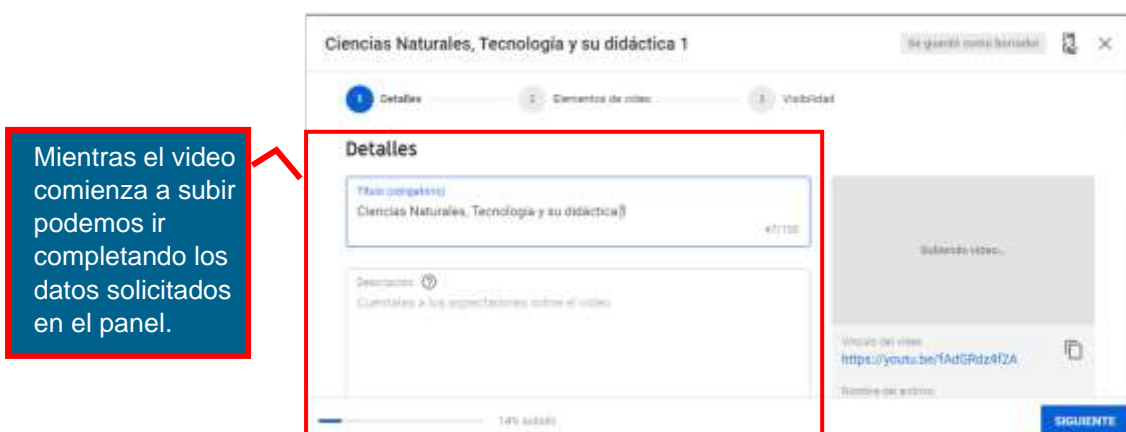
Mientras el video comienza a subir podemos ir completando los datos solicitados en el panel.

Ciencias Naturales, Tecnología y su didáctica 1

Se guardó como borrador

×

1 Detalles

2 Elementos de video

3 Visibilidad

Detalles

Título (obligatorio)

Ciencias Naturales, Tecnología y su didáctica 1

47/100

Descripción

Cuéntales a los espectadores sobre el video

Subiendo video...

Vínculo del video

https://youtu.be/fAdGRdz4f2A

Nombre del archivo

14% subido

SIGUIENTE